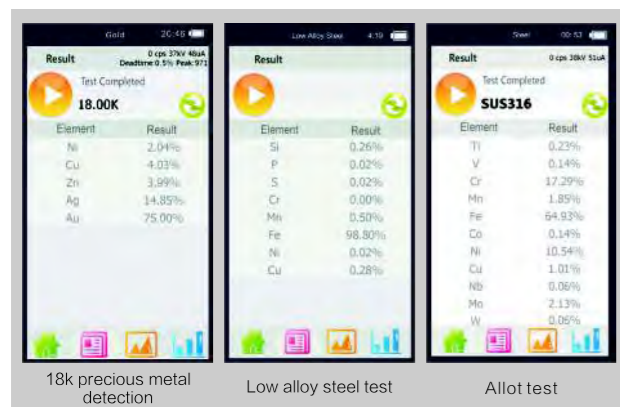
Gold 20:46

Result

0 cps 37kV 48uA
Deadtime 0.5% Peak 971

Test Completed

18.00K

| Element | Result |
|---|---|
| Ni | 2.04% |
| Cu | 4.03% |
| Zn | 3.99% |
| Ag | 14.85% |
| Au | 75.00% |

18k precious metal detection

Low Alloy Steel 4:10

Result

| Element | Result |
|---|---|
| Si | 0.26% |
| P | 0.02% |
| S | 0.02% |
| Cr | 0.00% |
| Mn | 0.50% |
| Fe | 98.80% |
| Ni | 0.02% |
| Cu | 0.28% |

Low alloy steel test

Steel 00:53

Result

0 cps 38kV 51uA

Test Completed

SUS316

| Element | Result |
|---|---|
| Ti | 0.23% |
| V | 0.14% |
| Cr | 17.29% |
| Mn | 1.85% |
| Fe | 64.93% |
| Co | 0.14% |
| Ni | 10.54% |
| Cu | 1.01% |
| Nb | 0.06% |
| Mo | 2.13% |
| W | 0.05% |

Allot test